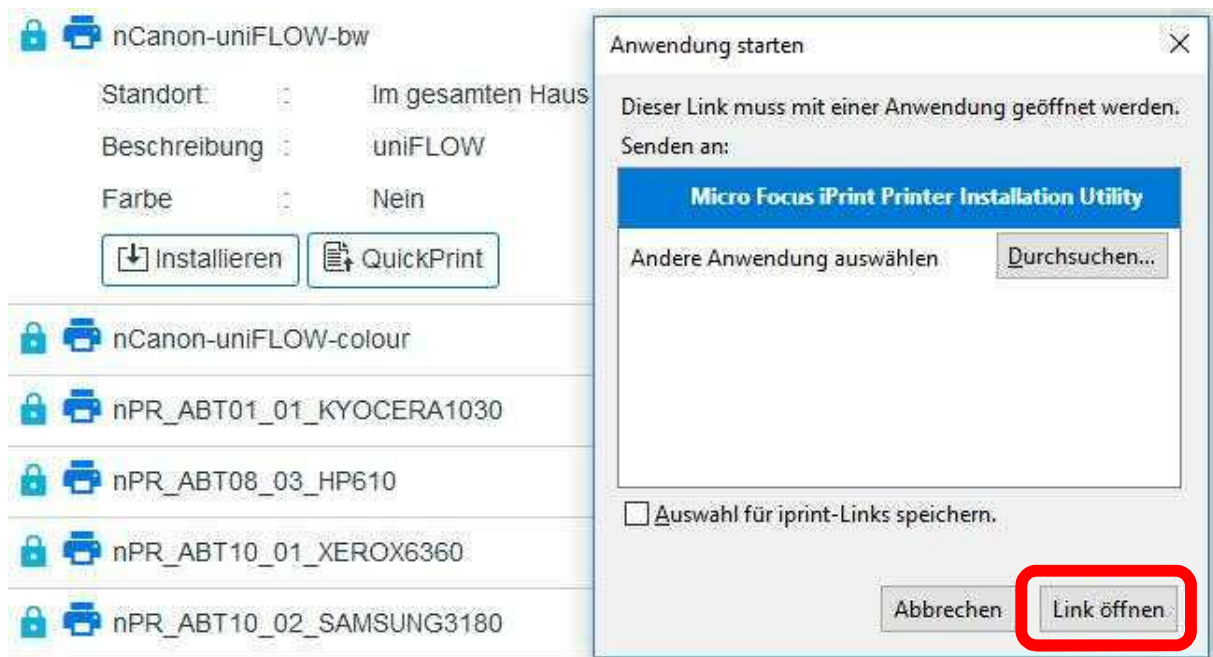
nCanon-uniFLOW-bw

Standort : Im gesamten Haus

Beschreibung : uniFLOW

Farbe : Nein

Installieren QuickPrint

nCanon-uniFLOW-colour

nPR_ABT01_01_KYOCERA1030

nPR_ABT08_03_HP610

nPR_ABT10_01_XEROX6360

nPR_ABT10_02_SAMSUNG3180

Anwendung starten

×

Dieser Link muss mit einer Anwendung geöffnet werden.

Senden an:

Micro Focus iPrint Printer Installation Utility

Andere Anwendung auswählen

Durchsuchen...

Auswahl für iprint-Links speichern.

Abbrechen

Link öffnen